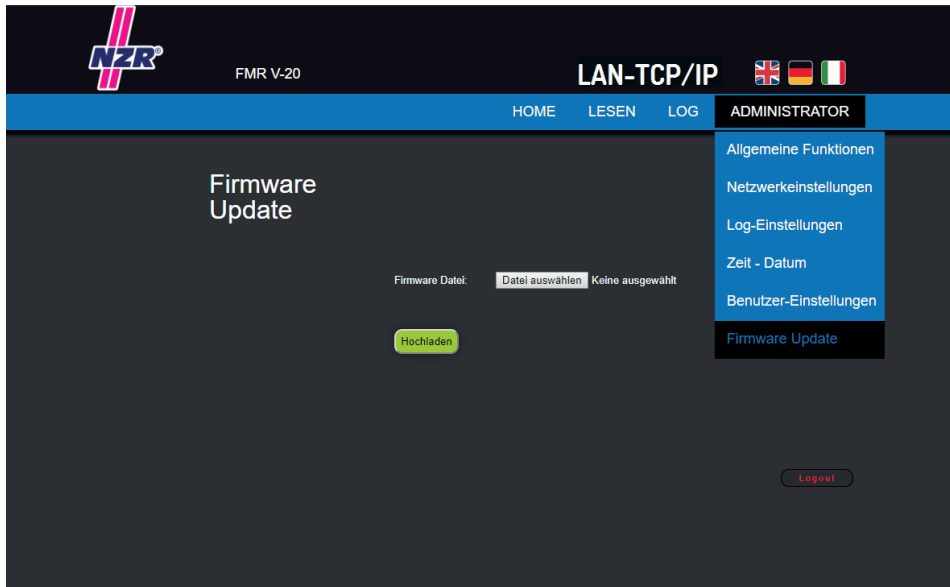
NZR®

FMR V-20

LAN-TCP/IP

HOME LESEN LOG ADMINISTRATOR

Allgemeine Funktionen
Netzwerkeinstellungen
Log-Einstellungen
Zeit - Datum
Benutzer-Einstellungen
Firmware Update

Firmware Update

Firmware Datei: Datei auswählen Keine ausgewählt

Hochladen

Logout